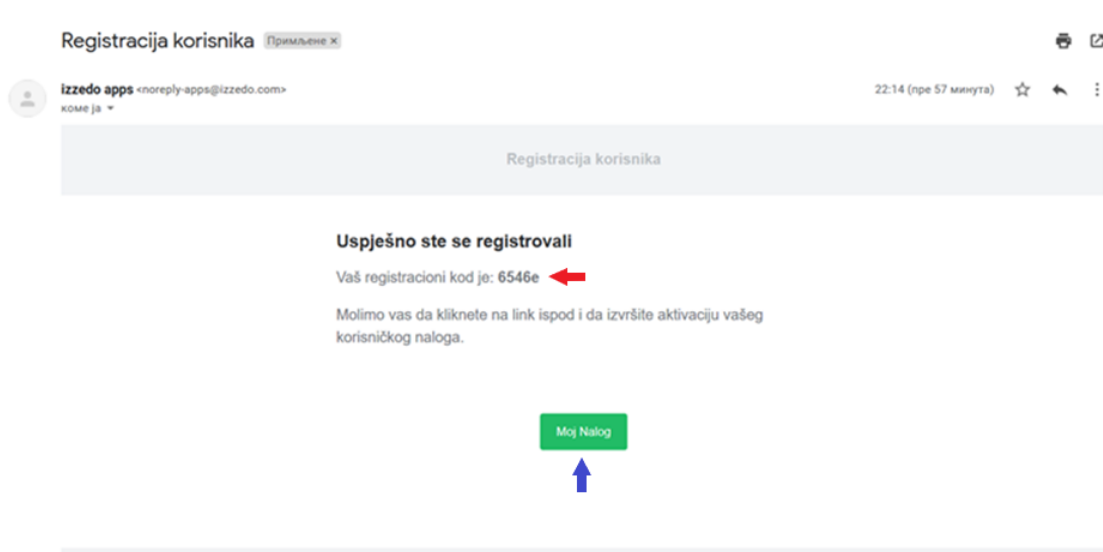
Registracija korisnika Примљене ×

izzedo apps <noreply-apps@izzedo.com>
коме ја

22:14 (пре 57 минута)

Registracija korisnika

Uspješno ste se registrovali

Vaš registracioni kod je: 6546e

Molimo vas da kliknete na link ispod i da izvršite aktivaciju vašeg korisničkog naloga.

Moj Nalog